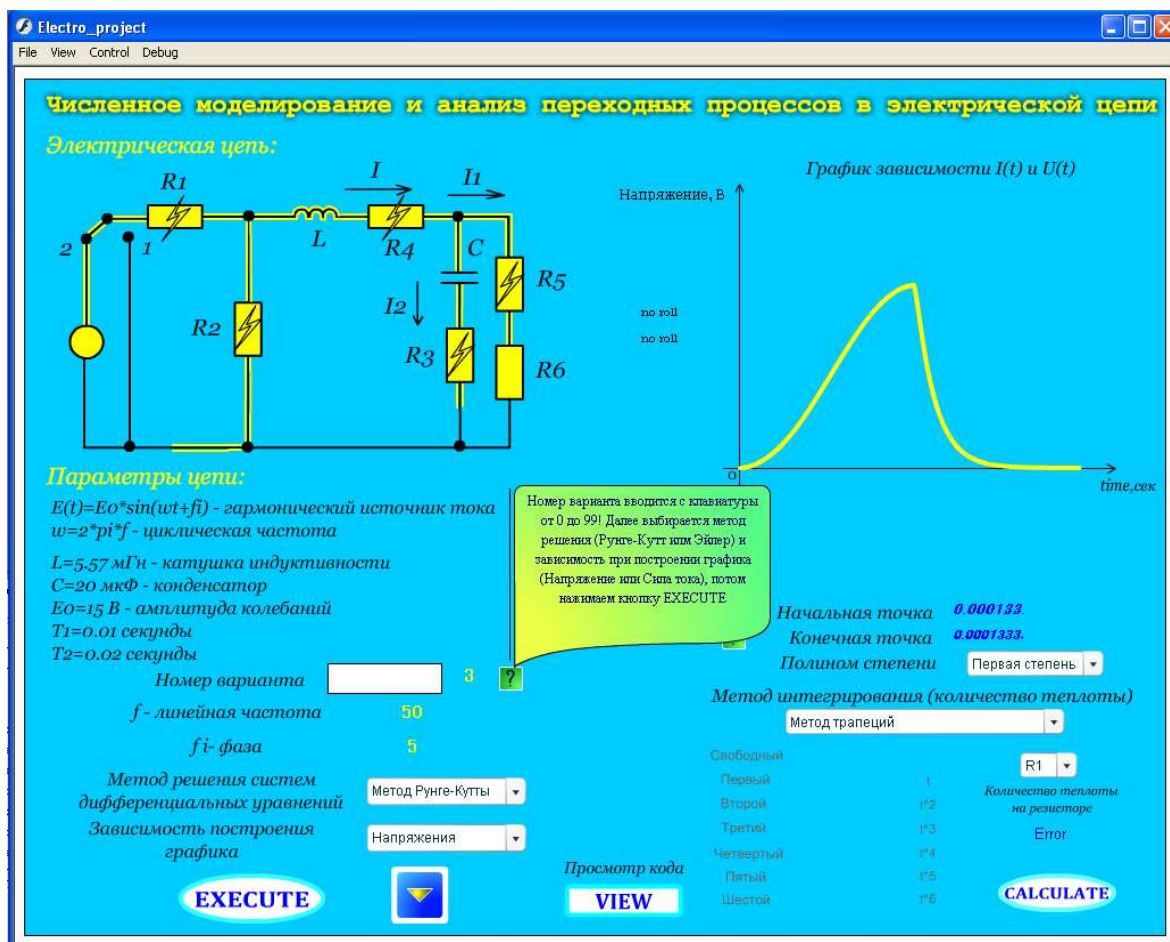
Electro_project
File View Control Debug

Численное моделирование и анализ переходных процессов в электрической цепи

Электрическая цепь:

R1
I
I1
2
1
L
R4
C
R5
I2
R2
R3
R6

График зависимости I(t) и U(t)
Напряжение, В
no roll
no roll
0
time,сек

Параметры цепи:
E(t)=Eo*sin(wt+fi) - гармонический источник тока
w=2*pi*f - циклическая частота

L=5.57 мГн - катушка индуктивности
C=20 мкФ - конденсатор
Eo=15 В - амплитуда колебаний
T1=0.01 секунды
T2=0.02 секунды

Номер варианта вводится с клавиатуры от 0 до 99! Далее выбирается метод решения (Рунге-Кутт или Эйлер) и зависимость при построении графика (Напряжение или Сила тока), потом нажимаем кнопку EXECUTE

Начальная точка 0.000133.
Конечная точка 0.0001333.
Полином степени Первая степень

Номер варианта 3 ?
f - линейная частота 50
fi- фаза 5

Метод интегрирования (количество теплоты)
Метод трапеций

Метод решения систем дифференциальных уравнений Метод Рунге-Кутты
Зависимость построения графика Напряжения

Свободный
Первый t
Второй t^2
Третий t^3
Четвертый t^4
Пятый t^5
Шестой t^6

R1
Количество теплоты на резисторе
Error

Просмотр кода
EXECUTE
VIEW
CALCULATE